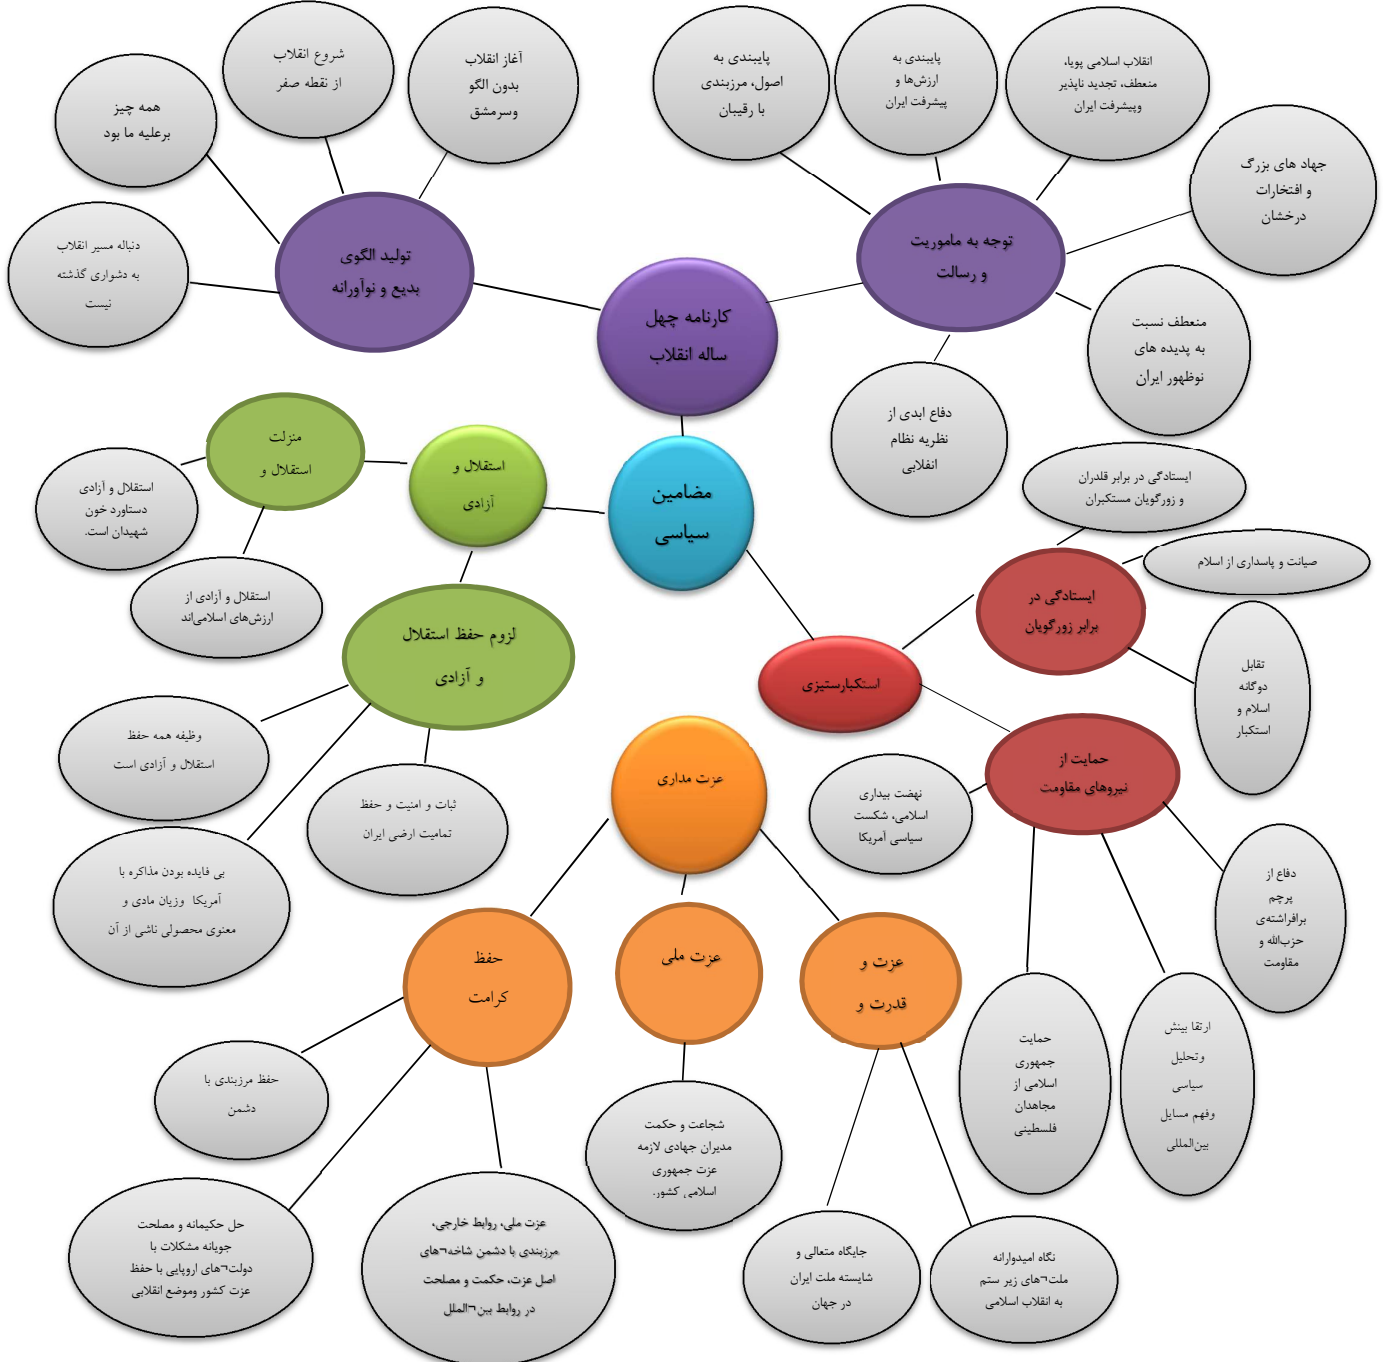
مضامین سیاسی

کارنامه چهل ساله انقلاب

تولید الگوی بدیع و نوآورانه

همه چیز برعلیه ما بود

شروع انقلاب از نقطه صفر

آغاز انقلاب بدون الگو وسرمشق

دنباله مسیر انقلاب به دشواری گذشته نیست

توجه به ماموریت و رسالت

پایبندی به اصول، مرزبندی با رقیبان

پایبندی به ارزش‌ها و پیشرفت ایران

انقلاب اسلامی پویا، منعطف، تجدید ناپذیر وپیشرفت ایران

جهاد های بزرگ و افتخارات درخشان

منعطف نسبت به پدیده های نوظهور ایران

دفاع ابدی از نظریه نظام انقلابی

استقلال و آزادی

منزلت استقلال و

استقلال و آزادی دستاورد خون شهیدان است.

استقلال و آزادی از ارزش‌های اسلامی‌اند

لزوم حفظ استقلال و آزادی

وظیفه همه حفظ استقلال و آزادی است

ثبات و امنیت و حفظ تمامیت ارضی ایران

بی فایده بودن مذاکره با آمریکا وزیان مادی و معنوی محصولی ناشی از آن

استکبارستیزی

ایستادگی در برابر زورگویان

ایستادگی در برابر قلدران و زورگویان مستکبران

صیانت و پاسداری از اسلام

تقابل دوگانه اسلام و استکبار

حمایت از نیروهای مقاومت

نهضت بیداری اسلامی، شکست سیاسی آمریکا

دفاع از پرچم برافراشته‌ی حزب‌الله و مقاومت

ارتقا بینش وتحلیل سیاسی وفهم مسایل بین‌المللی

حمایت جمهوری اسلامی از مجاهدان فلسطینی

عزت مداری

حفظ کرامت

عزت ملی

عزت و قدرت و

حفظ مرزبندی با دشمن

حل حکیمانه و مصلحت جویانه مشکلات با دولت¬های اروپایی با حفظ عزت کشور وموضع انقلابی

عزت ملی، روابط خارجی، مرزبندی با دشمن شاخه¬های اصل عزت، حکمت و مصلحت در روابط بین¬الملل

شجاعت و حکمت مدیران جهادی لازمه عزت جمهوری اسلامی کشور.

جایگاه متعالی و شایسته ملت ایران در جهان

نگاه امیدوارانه ملت¬های زیر ستم به انقلاب اسلامی